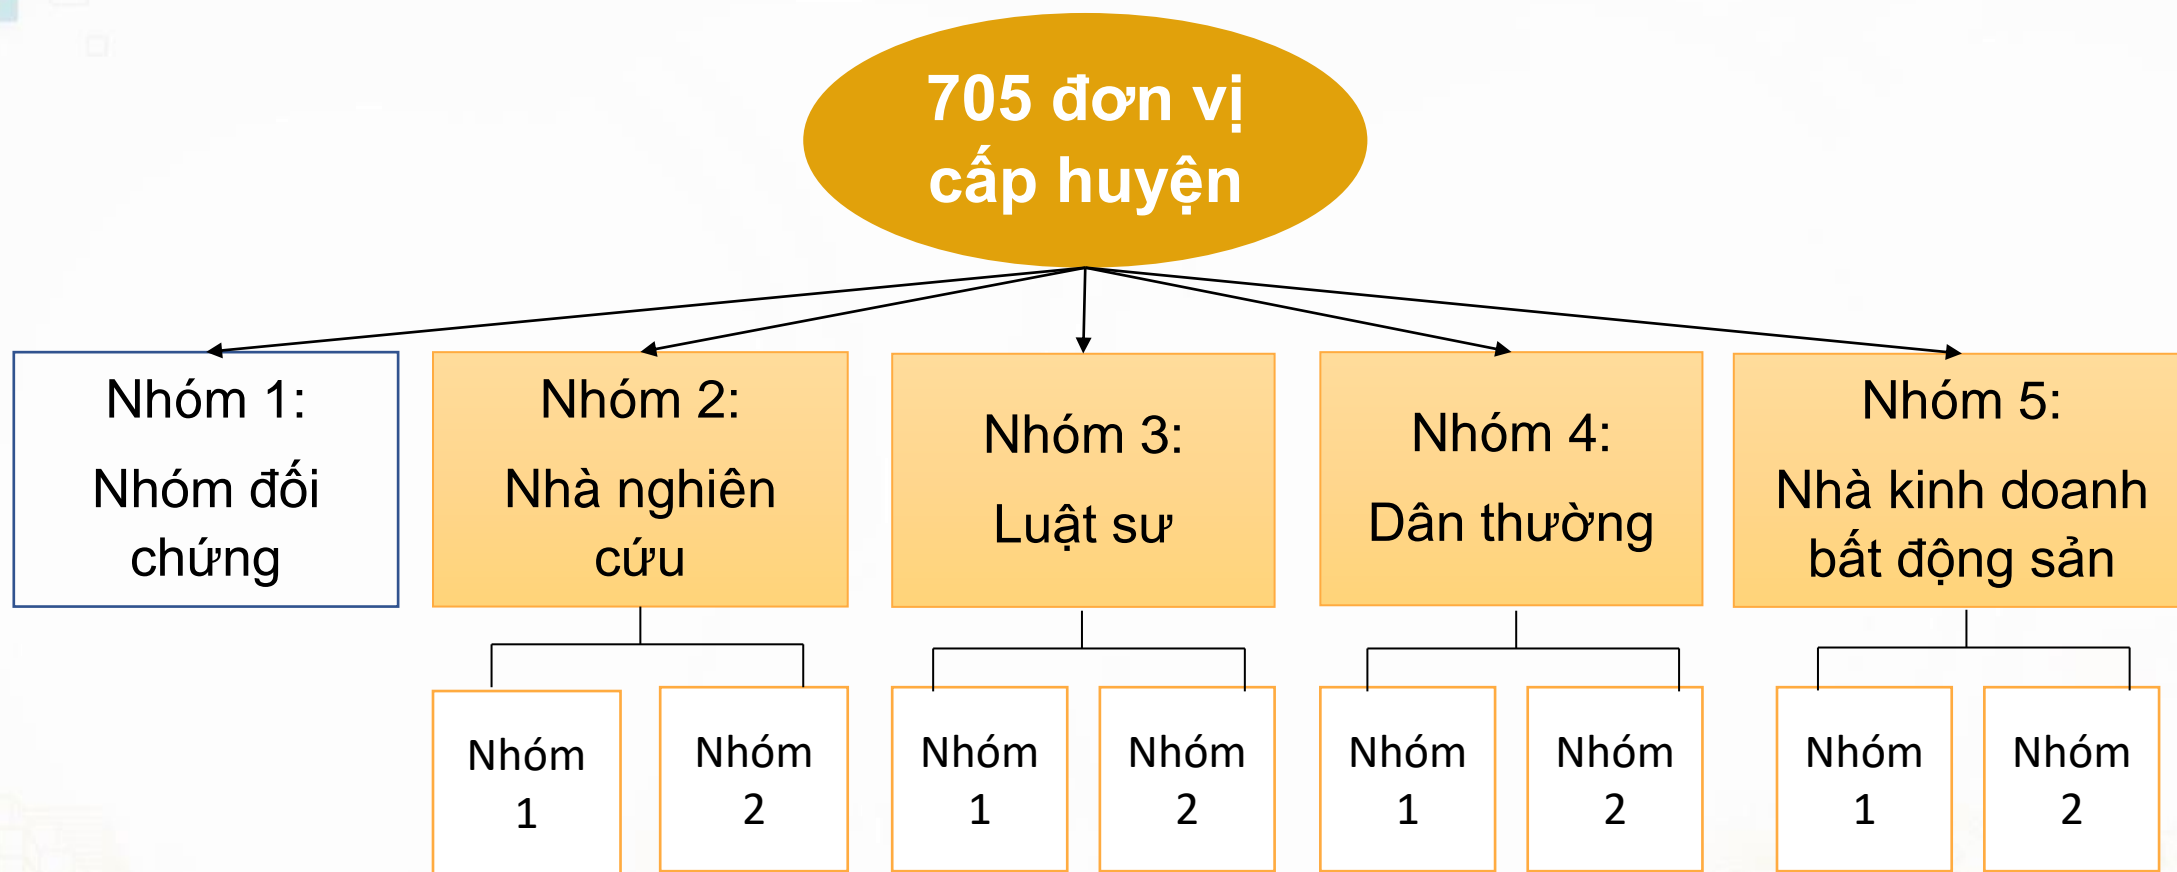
705 đơn vị cấp huyện

Nhóm 1:
Nhóm đối chứng

Nhóm 2:
Nhà nghiên cứu

Nhóm 1

Nhóm 2

Nhóm 3:
Luật sư

Nhóm 1

Nhóm 2

Nhóm 4:
Dân thường

Nhóm 1

Nhóm 2

Nhóm 5:
Nhà kinh doanh bất động sản

Nhóm 1

Nhóm 2